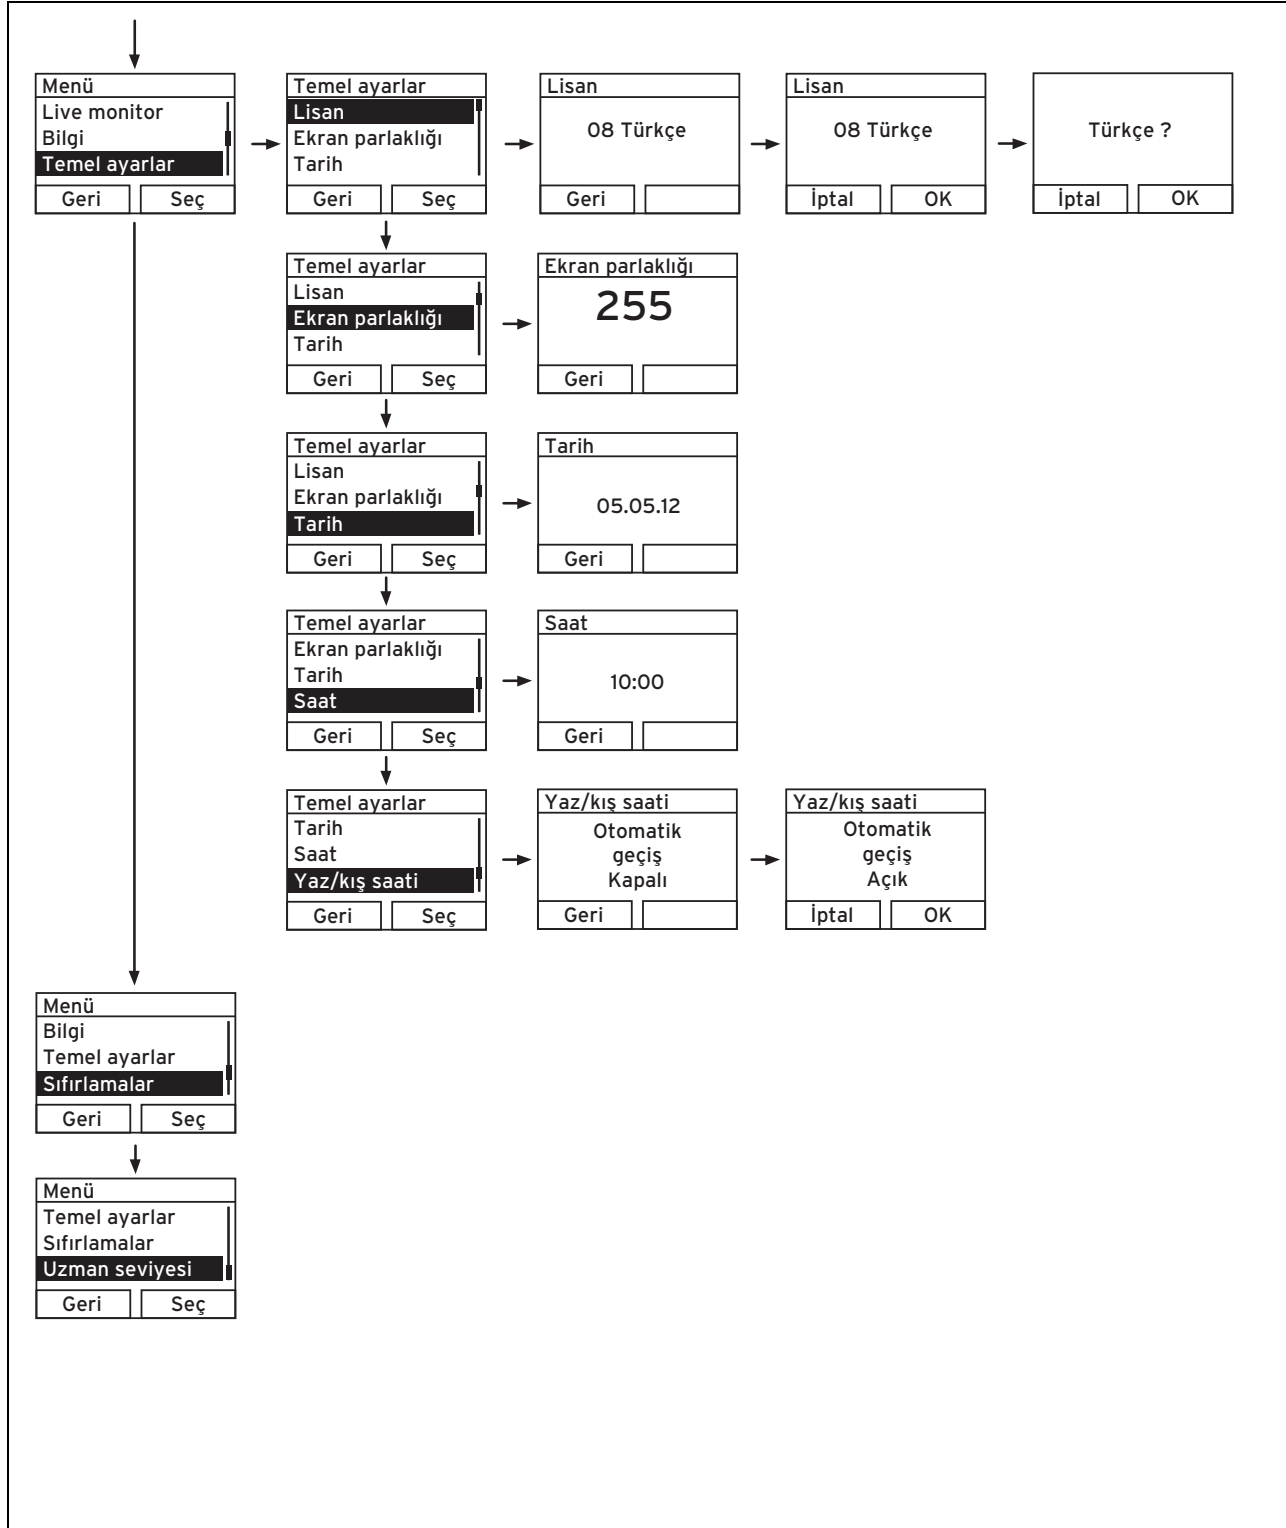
Menü
Live monitor
Bilgi
Temel ayarlar
Geri
Seç

Temel ayarlar
Lisan
Ekran parlaklığı
Tarih
Geri
Seç

Lisan
08 Türkçe
Geri

Lisan
08 Türkçe
İptal
OK

Türkçe ?
İptal
OK

Temel ayarlar
Lisan
Ekran parlaklığı
Tarih
Geri
Seç

Ekran parlaklığı
255
Geri

Temel ayarlar
Lisan
Ekran parlaklığı
Tarih
Geri
Seç

Tarih
05.05.12
Geri

Temel ayarlar
Ekran parlaklığı
Tarih
Saat
Geri
Seç

Saat
10:00
Geri

Temel ayarlar
Tarih
Saat
Yaz/kış saati
Geri
Seç

Yaz/kış saati
Otomatik
geçiş
Kapalı
Geri

Yaz/kış saati
Otomatik
geçiş
Açık
İptal
OK

Menü
Bilgi
Temel ayarlar
Sıfırlamalar
Geri
Seç

Menü
Temel ayarlar
Sıfırlamalar
Uzman seviyesi
Geri
Seç